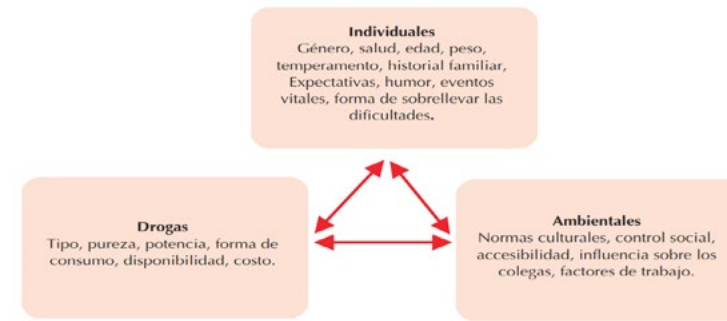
Individuales
Género, salud, edad, peso, temperamento, historial familiar, Expectativas, humor, eventos vitales, forma de sobrellevar las dificultades.

Drogas
Tipo, pureza, potencia, forma de consumo, disponibilidad, costo.

Ambientales
Normas culturales, control social, accesibilidad, influencia sobre los colegas, factores de trabajo.